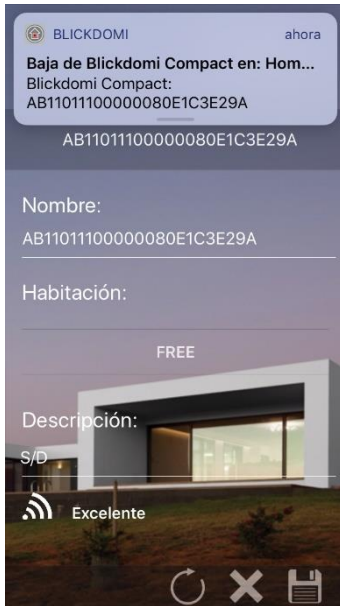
BLICKDOMI
ahora
Baja de Blickdomi Compact en: Hom...
Blickdomi Compact:
AB11011100000080E1C3E29A

AB11011100000080E1C3E29A

Nombre:
AB11011100000080E1C3E29A

Habitación:

FREE

Descripción:
S/D

Excelente